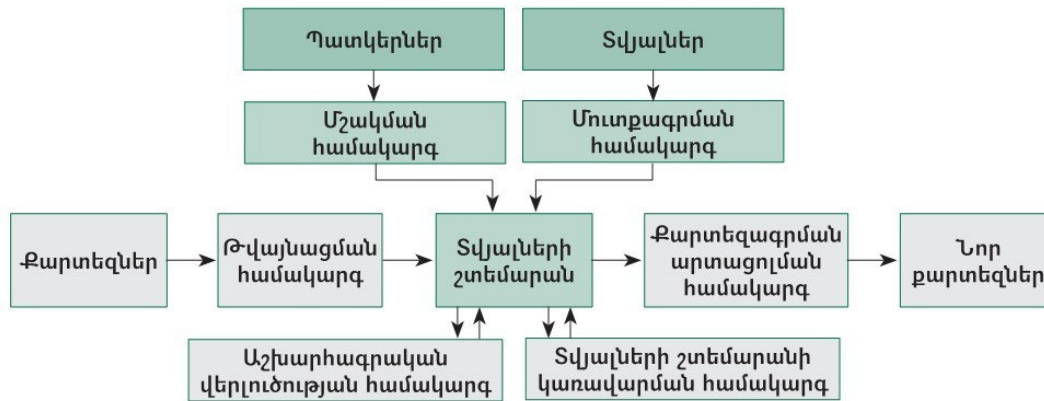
Պատկերներ

Տվյալներ

Մշակման համակարգ

Մուտքագրման համակարգ

Քարտեզներ

Թվայնացման համակարգ

Տվյալների շտեմարան

Քարտեզագրման արտացոլման համակարգ

Նոր քարտեզներ

Աշխարհագրական վերլուծության համակարգ

Տվյալների շտեմարանի կառավարման համակարգ